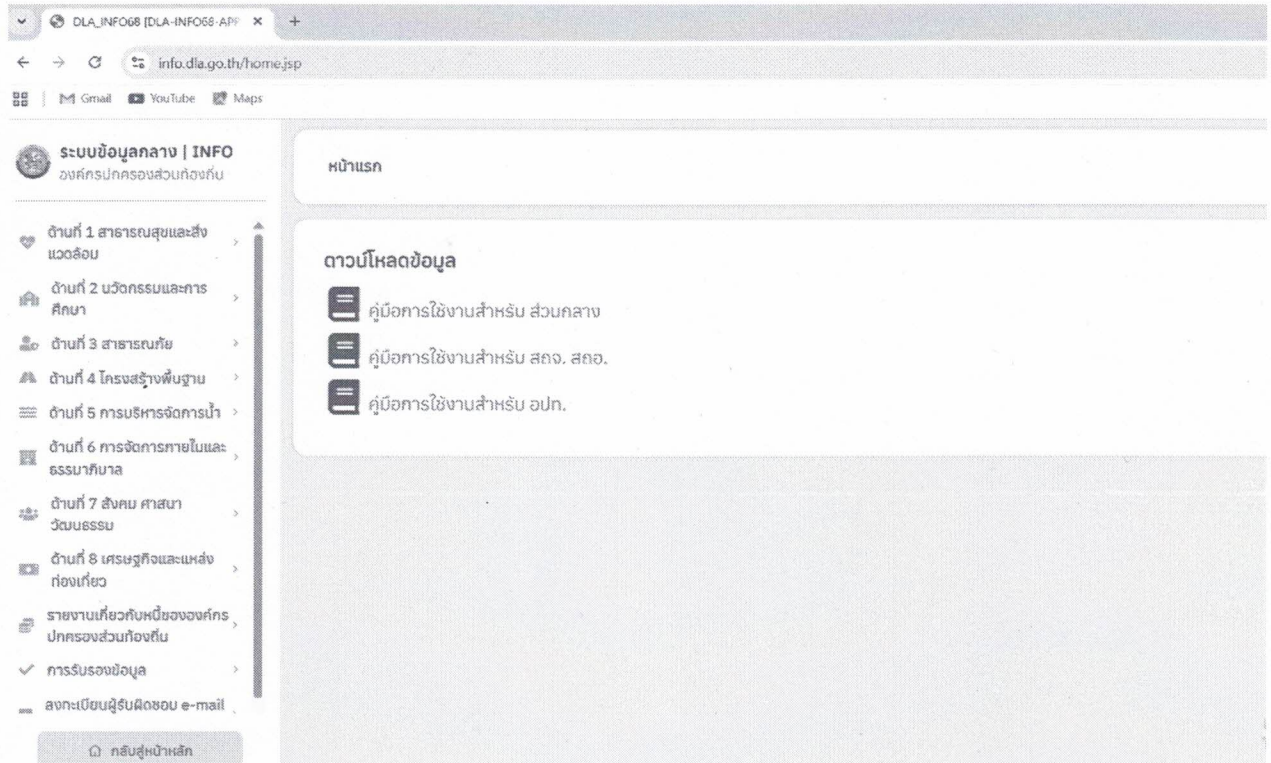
DLA_INFO68 [DLA-INFO68-APP ×

info.dla.go.th/home.jsp

Gmail YouTube Maps

ระบบข้อมูลกลาง | INFO
องค์กรปกครองส่วนท้องถิ่น

ด้านที่ 1 สาธารณสุขและสิ่งแวดล้อม

ด้านที่ 2 นวัตกรรมและการศึกษา

ด้านที่ 3 สาธารณภัย

ด้านที่ 4 โครงสร้างพื้นฐาน

ด้านที่ 5 การบริหารจัดการน้ำ

ด้านที่ 6 การจัดการภายในและธรรมาภิบาล

ด้านที่ 7 สังคม ศาสนา วัฒนธรรม

ด้านที่ 8 เศรษฐกิจและแหล่งท่องเที่ยว

รายงานเกี่ยวกับหนี้ขององค์กรปกครองส่วนท้องถิ่น

การรับรองข้อมูล

ลงทะเบียนผู้รับผิดชอบ e-mail

กลับสู่หน้าหลัก

หน้าแรก

ดาวน์โหลดข้อมูล

คู่มือการใช้งานสำหรับ ส่วนกลาง

คู่มือการใช้งานสำหรับ สถจ. สถอ.

คู่มือการใช้งานสำหรับ อปท.